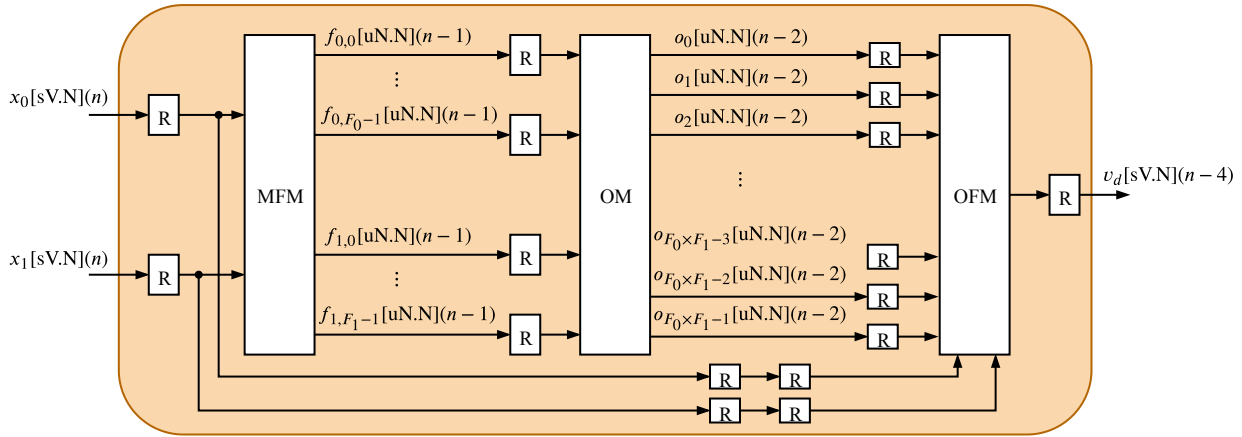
$x_0$[sV.N]$(n)$

R

$x_1$[sV.N]$(n)$

R

MFM

$f_{0,0}$[uN.N]$(n-1)$

⋮

$f_{0,F_0-1}$[uN.N]$(n-1)$

$f_{1,0}$[uN.N]$(n-1)$

⋮

$f_{1,F_1-1}$[uN.N]$(n-1)$

R

R

R

R

OM

$o_0$[uN.N]$(n-2)$

$o_1$[uN.N]$(n-2)$

$o_2$[uN.N]$(n-2)$

⋮

$o_{F_0 \times F_1 - 3}$[uN.N]$(n-2)$

$o_{F_0 \times F_1 - 2}$[uN.N]$(n-2)$

$o_{F_0 \times F_1 - 1}$[uN.N]$(n-2)$

R

R

R

R

R

R

OFM

R

$v_d$[sV.N]$(n-4)$

R R

R R